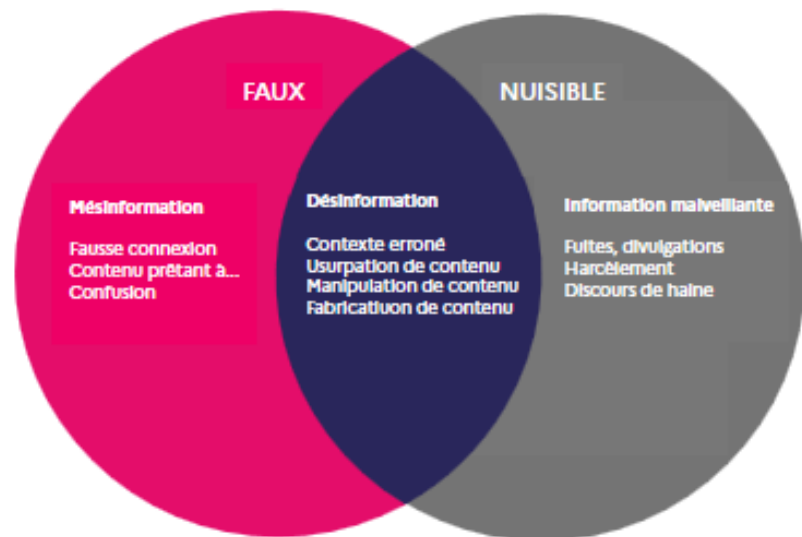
FAUX

NUISIBLE

Mésinformation

Fausse connexion
Contenu prêtant à...
Confusion

Désinformation

Contexte erroné
Usurpation de contenu
Manipulation de contenu
Fabricatiuon de contenu

Information malveillante

Fuites, divulgations
Harcèlement
Discours de haine